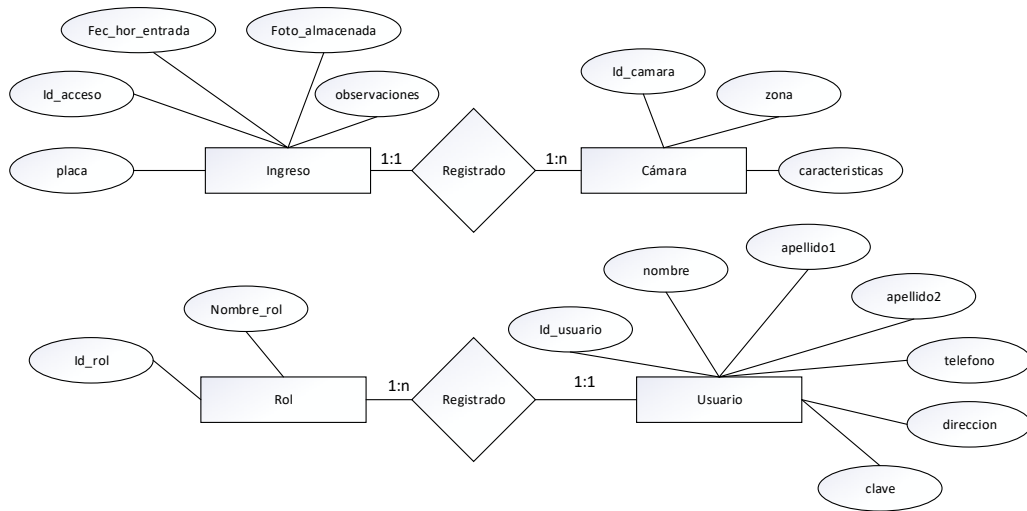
Fec_hor_entrada

Foto_almacenada

Id_acceso

observaciones

placa

Ingreso

1:1

Registrado

1:n

Cámara

Id_camara

zona

caracteristicas

apellido1

nombre

apellido2

Nombre_rol

Id_usuario

Id_rol

telefono

Rol

1:n

Registrado

1:1

Usuario

direccion

clave